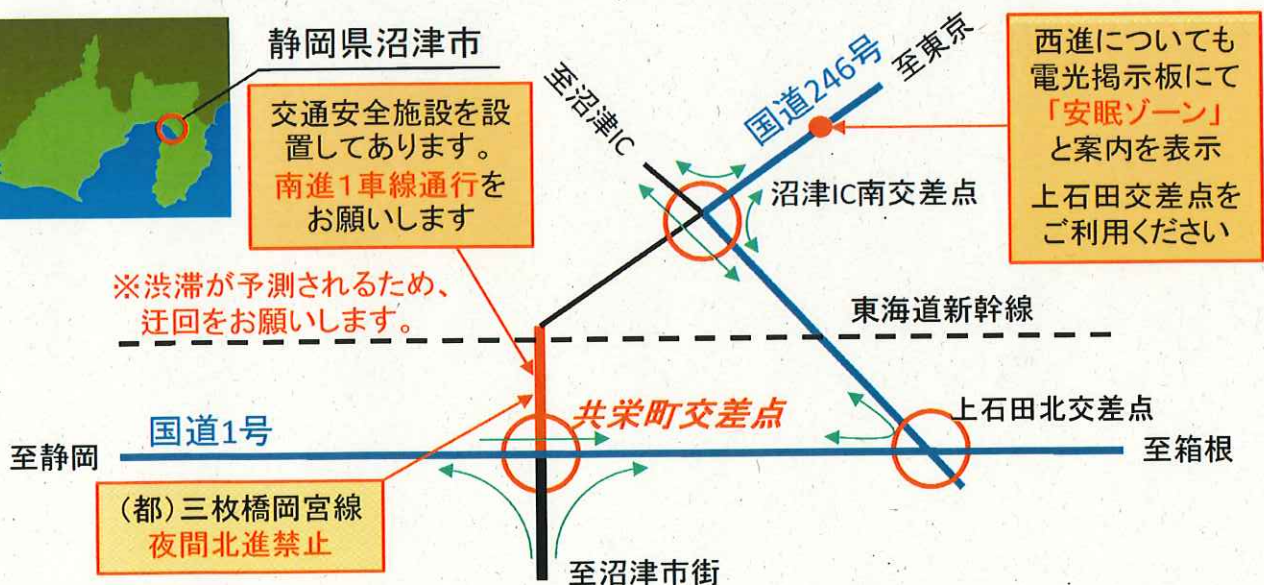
静岡県沼津市

交通安全施設を設置してあります。
南進1車線通行を
お願いします

至沼津IC

国道246号

至東京

西進についても
電光掲示板にて
「安眠ゾーン」
と案内を表示

上石田交差点を
ご利用ください

沼津IC南交差点

※渋滞が予測されるため、
迂回をお願いします。

東海道新幹線

共栄町交差点

上石田北交差点

国道1号

至静岡

至箱根

(都)三枚橋岡宮線
夜間北進禁止

至沼津市街